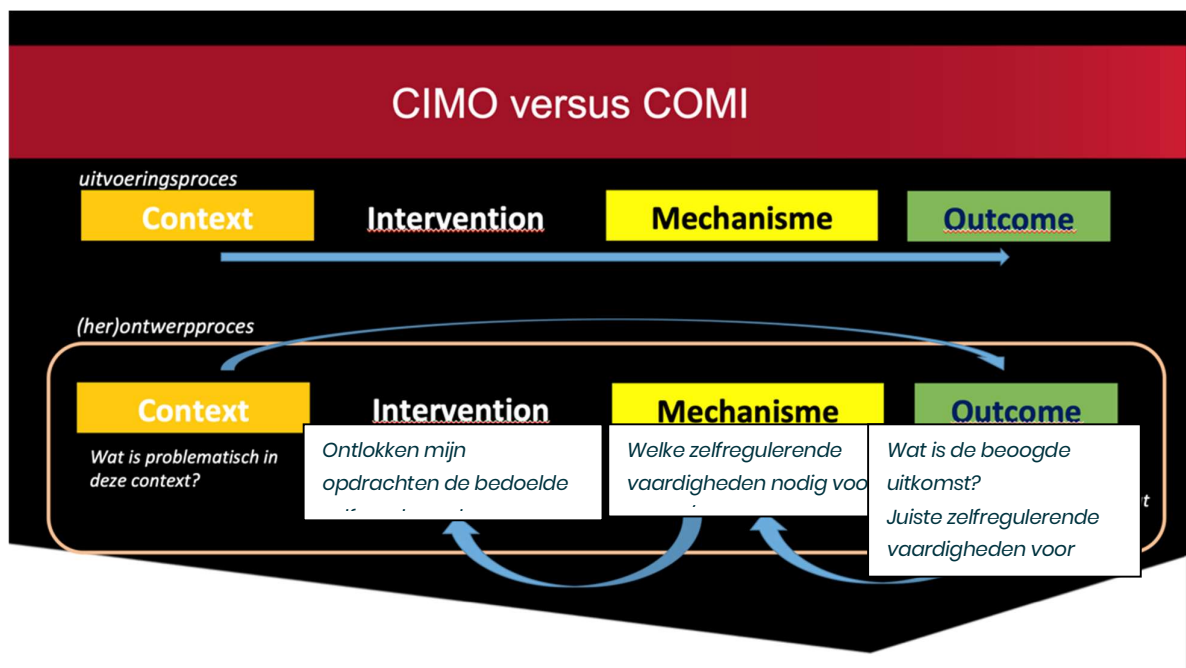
CIMO versus COMI

uitvoeringsproces

Context

Intervention

Mechanisme

Outcome

(her)ontwerpproces

Context

Wat is problematisch in deze context?

Intervention

Ontlokken mijn opdrachten de bedoelde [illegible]

Mechanisme

Welke zelfregulerende vaardigheden nodig voo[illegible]

Outcome

Wat is de beoogde uitkomst?
Juiste zelfregulerende vaardigheden voor

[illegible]t